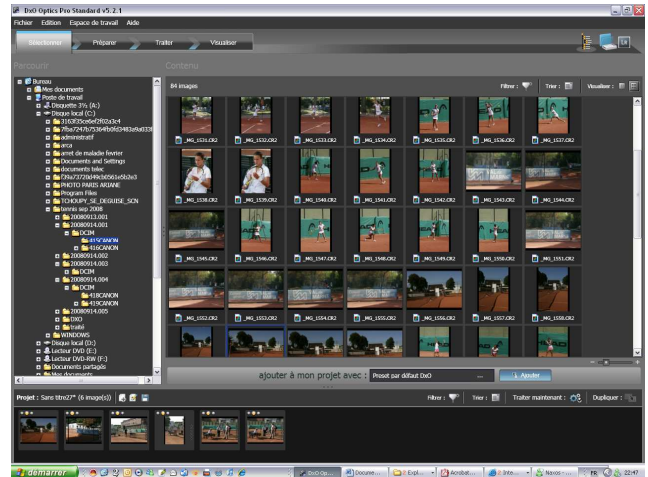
DxO Optics Pro Standard v5.2.1

Fichier Edition Espace de travail Aide

Sélectionner Préparer Traiter Visualiser

Parcourir

Contenu

Bureau
Mes documents
Poste de travail
Disquette 3½ (A:)
Disque local (C:)
3163f35ce6ef2f02a3c4
7fba7247b753b4fb0fd3482a9a033
administratif
arca
arrêt de maladie fevrier
Documents and Settings
documents telec
f76a73720df4b3d561e5b2e3
PHOTO PARIS ARIANE
Program Files
TCHOUPY_SE_DEGUISE_SCN
tennis sep 2008
20080913.001
20080914.001
DCIM
415CANON
416CANON
20080914.002
20080914.003
DCIM
20080914.004
DCIM
418CANON
419CANON
20080914.005
DXO
traité
WINDOWS
Disque local (D:)
Lecteur DVD (E:)
Lecteur DVD-RW (F:)
Documents partagés
Mes documents

84 images

Filtre : Trier : Visualiser :

_MG_1531.CR2 _MG_1532.CR2 _MG_1533.CR2 _MG_1534.CR2 _MG_1535.CR2 _MG_1536.CR2 _MG_1537.CR2
_MG_1538.CR2 _MG_1539.CR2 _MG_1540.CR2 _MG_1541.CR2 _MG_1542.CR2 _MG_1543.CR2 _MG_1544.CR2
_MG_1545.CR2 _MG_1546.CR2 _MG_1547.CR2 _MG_1548.CR2 _MG_1549.CR2 _MG_1550.CR2 _MG_1551.CR2
_MG_1552.CR2 _MG_1553.CR2 _MG_1554.CR2 _MG_1555.CR2 _MG_1556.CR2 _MG_1557.CR2 _MG_1558.CR2

ajouter à mon projet avec : Preset par défaut DxO ... Ajouter

Projet : Sans titre27* (6 image(s))

Filtre : Trier : Traiter maintenant : Dupliquer :

démarrer DxO Op... Docume... Expl... Acrobat... Inte... Nava... FR 22:47